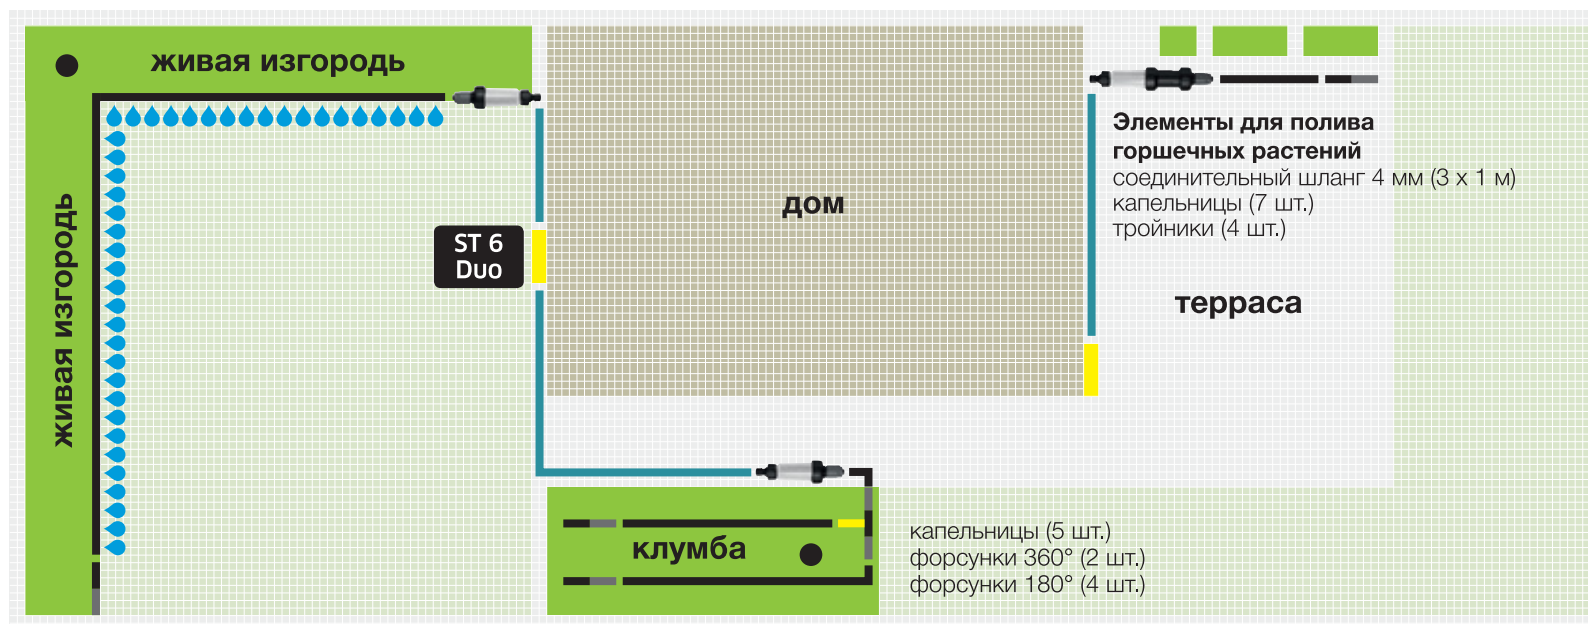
живая изгородь

живая изгородь

ST 6
Duo

дом

Элементы для полива горшечных растений
соединительный шланг 4 мм (3 х 1 м)
капельницы (7 шт.)
тройники (4 шт.)

терраса

клумба

капельницы (5 шт.)
форсунки 360° (2 шт.)
форсунки 180° (4 шт.)